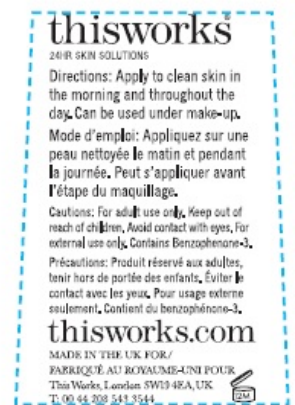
thisworks
24HR SKIN SOLUTIONS

Directions: Apply to clean skin in the morning and throughout the day. Can be used under make-up.

Mode d'emploi: Appliquez sur une peau nettoyée le matin et pendant la journée. Peut s'appliquer avant l'étape du maquillage.

Cautions: For adult use only. Keep out of reach of children. Avoid contact with eyes. For external use only. Contains Benzophenone-3.

Précautions: Produit réservé aux adultes, tenir hors de portée des enfants. Éviter le contact avec les yeux. Pour usage externe seulement. Contient du benzophénone-3.

thisworks.com

MADE IN THE UK FOR/
FABRIQUÉ AU ROYAUME-UNI POUR
This Works, London SW19 4EA, UK
T: 00 44 208 543 3544

12M